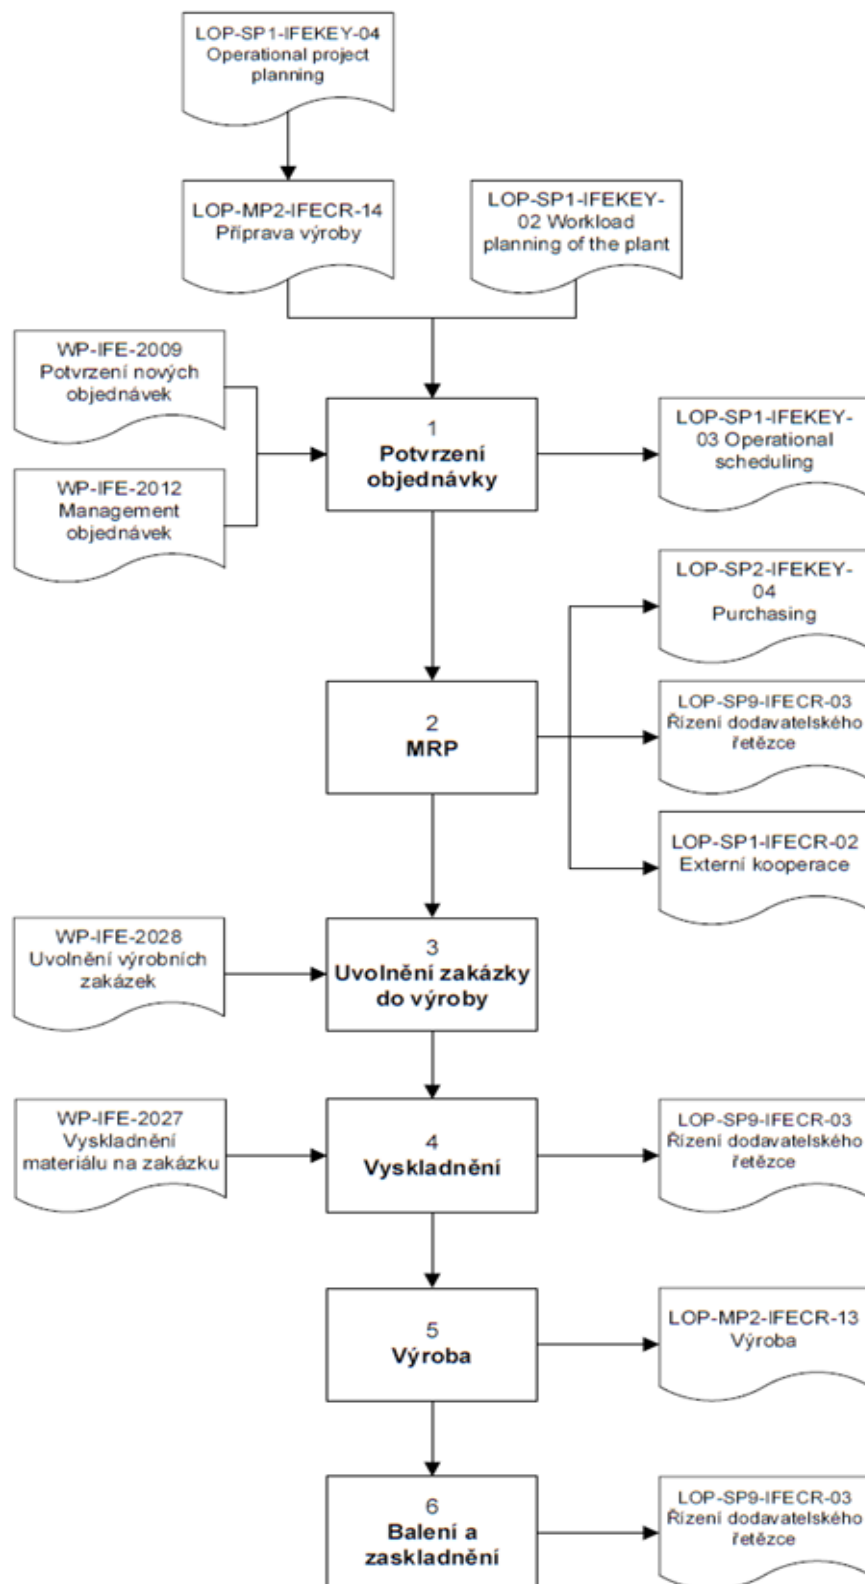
LOP-SP1-IFEKEY-04
Operational project planning

LOP-MP2-IFECR-14
Příprava výroby

LOP-SP1-IFEKEY-02 Workload planning of the plant

WP-IFE-2009
Potvrzení nových objednávek

WP-IFE-2012
Management objednávek

1
Potvrzení objednávky

LOP-SP1-IFEKEY-03 Operational scheduling

LOP-SP2-IFEKEY-04
Purchasing

2
MRP

LOP-SP9-IFECR-03
Řízení dodavatelského řetězce

LOP-SP1-IFECR-02
Externí kooperace

WP-IFE-2028
Uvolnění výrobních zakázek

3
Uvolnění zakázky do výroby

WP-IFE-2027
Vyskladnění materiálu na zakázku

4
Vyskladnění

LOP-SP9-IFECR-03
Řízení dodavatelského řetězce

5
Výroba

LOP-MP2-IFECR-13
Výroba

6
Balení a zaskladnění

LOP-SP9-IFECR-03
Řízení dodavatelského řetězce